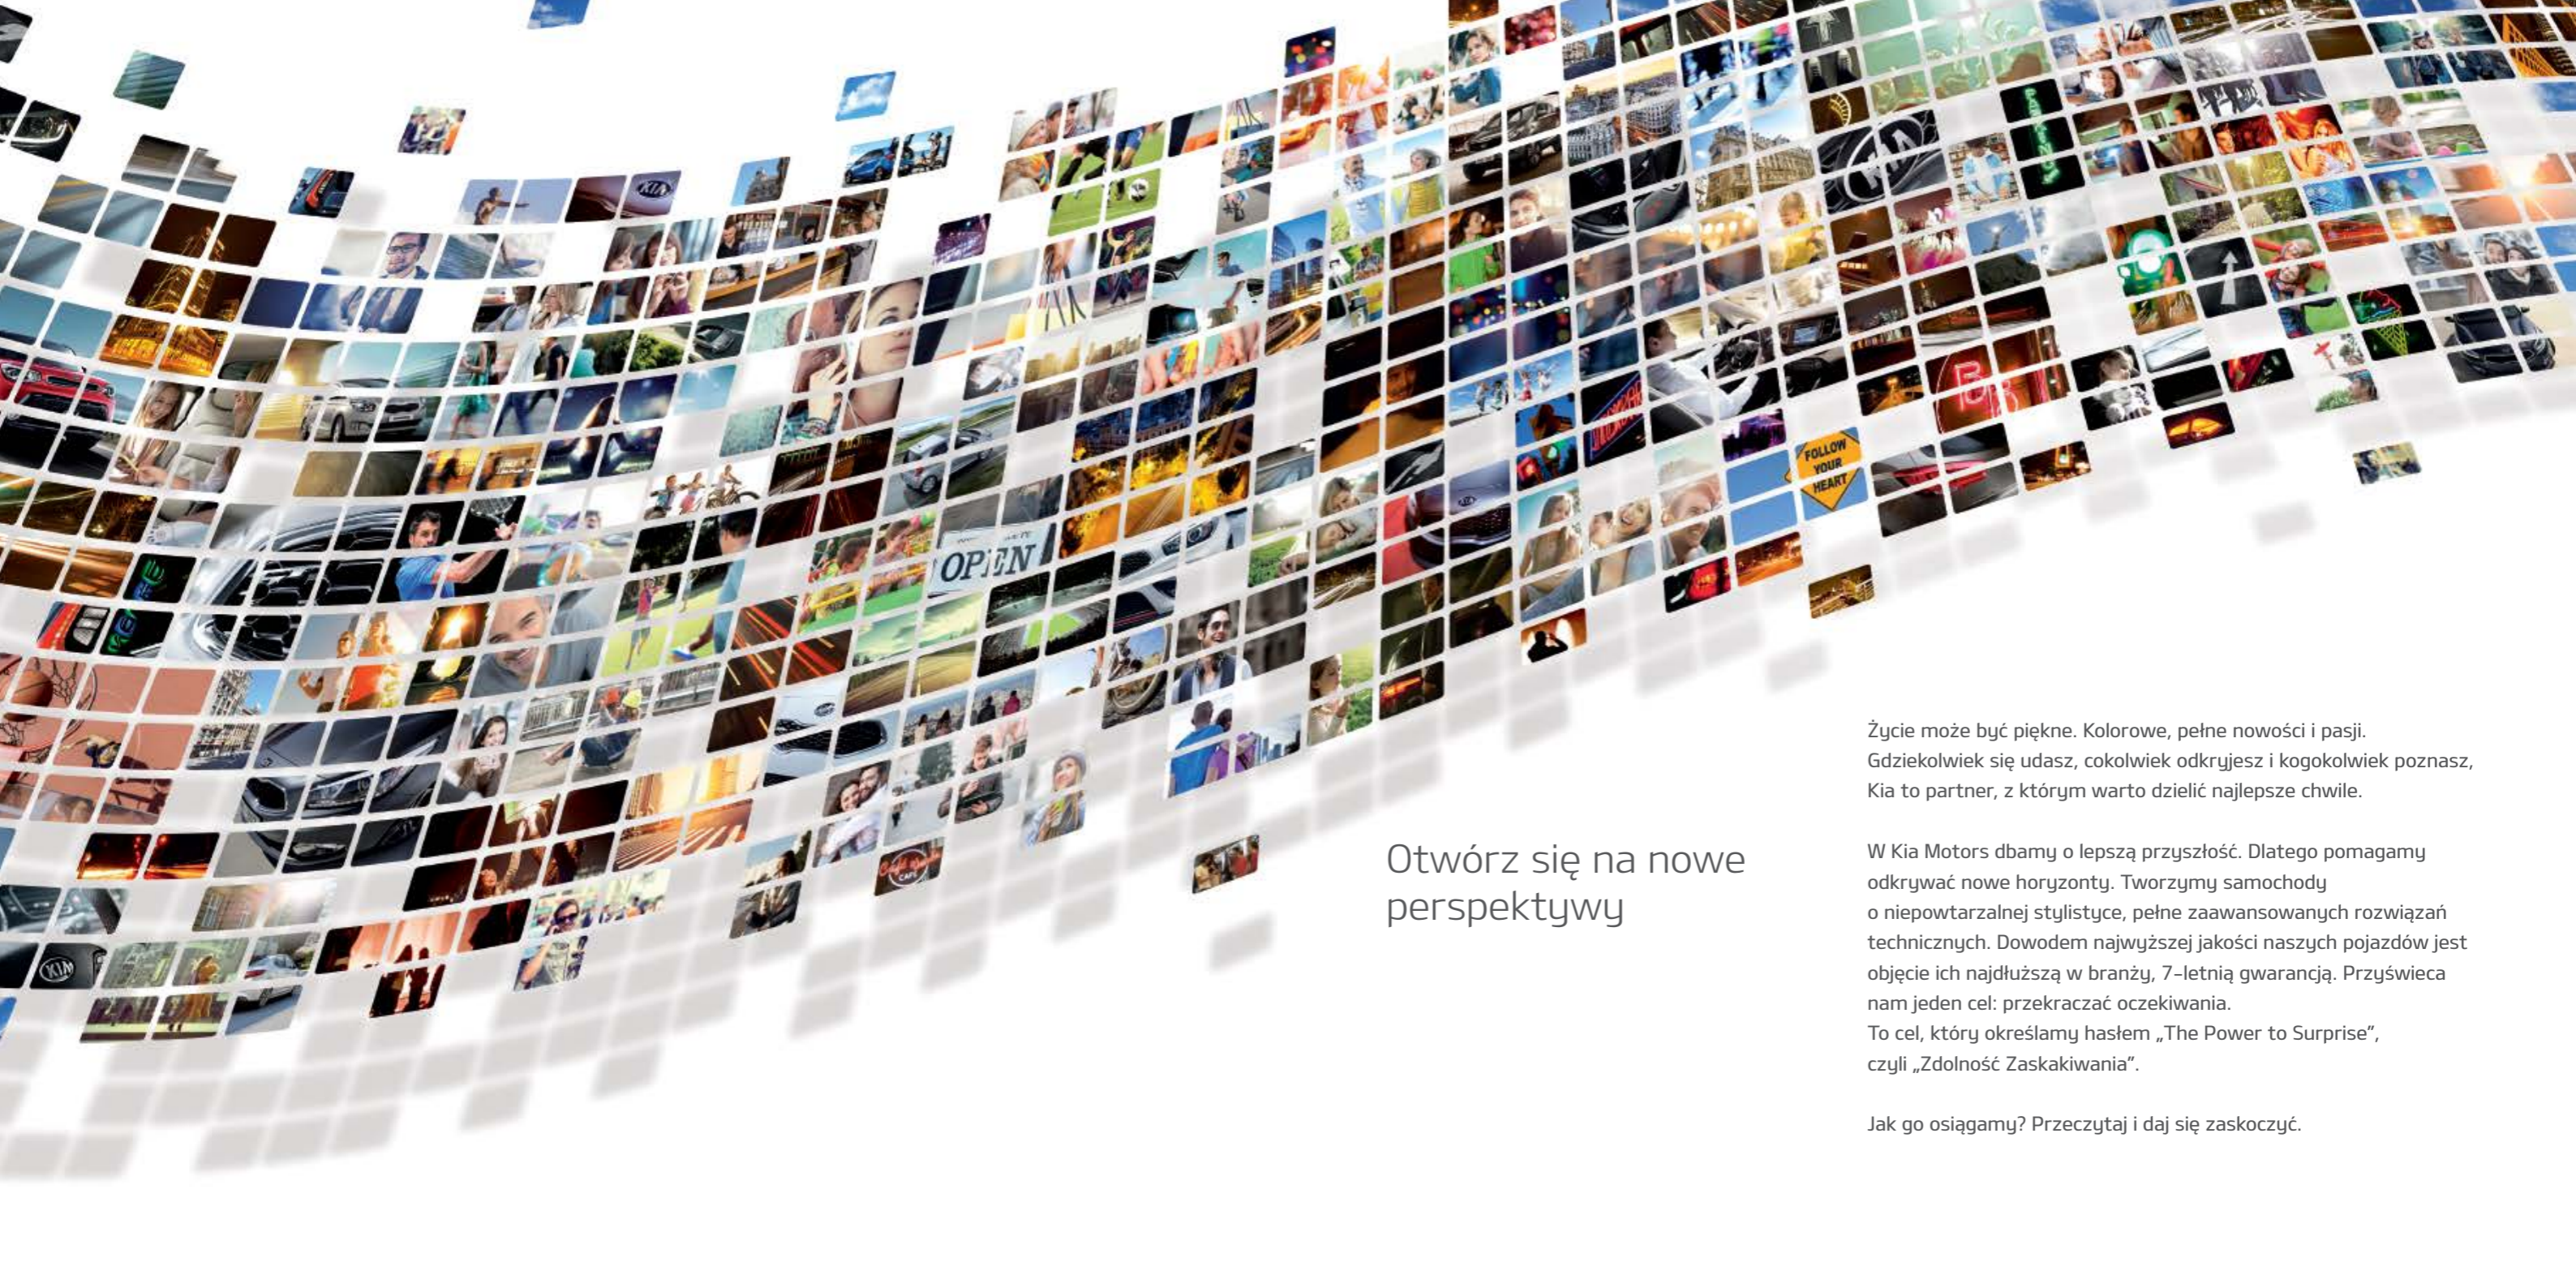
Otwórz się na nowe perspektywy

Życie może być piękne. Kolorowe, pełne nowości i pasji. Gdziekolwiek się udasz, cokolwiek odkryjesz i kogokolwiek poznasz, Kia to partner, z którym warto dzielić najlepsze chwile.

W Kia Motors dbamy o lepszą przyszłość. Dlatego pomagamy odkrywać nowe horyzonty. Tworzymy samochody o niepowtarzalnej stylistyce, pełne zaawansowanych rozwiązań technicznych. Dowodem najwyższej jakości naszych pojazdów jest objęcie ich najdłuższą w branży, 7-letnią gwarancją. Przyświeca nam jeden cel: przekraczać oczekiwania. To cel, który określamy hasłem „The Power to Surprise", czyli „Zdolność Zaskakiwania".

Jak go osiągamy? Przeczytaj i daj się zaskoczyć.